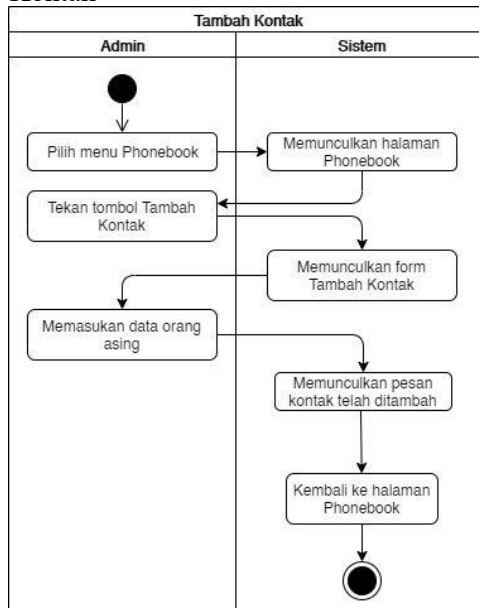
Tambah Kontak

Admin

Sistem

Pilih menu Phonebook

Memunculkan halaman Phonebook

Tekan tombol Tambah Kontak

Memunculkan form Tambah Kontak

Memasukan data orang asing

Memunculkan pesan kontak telah ditambah

Kembali ke halaman Phonebook